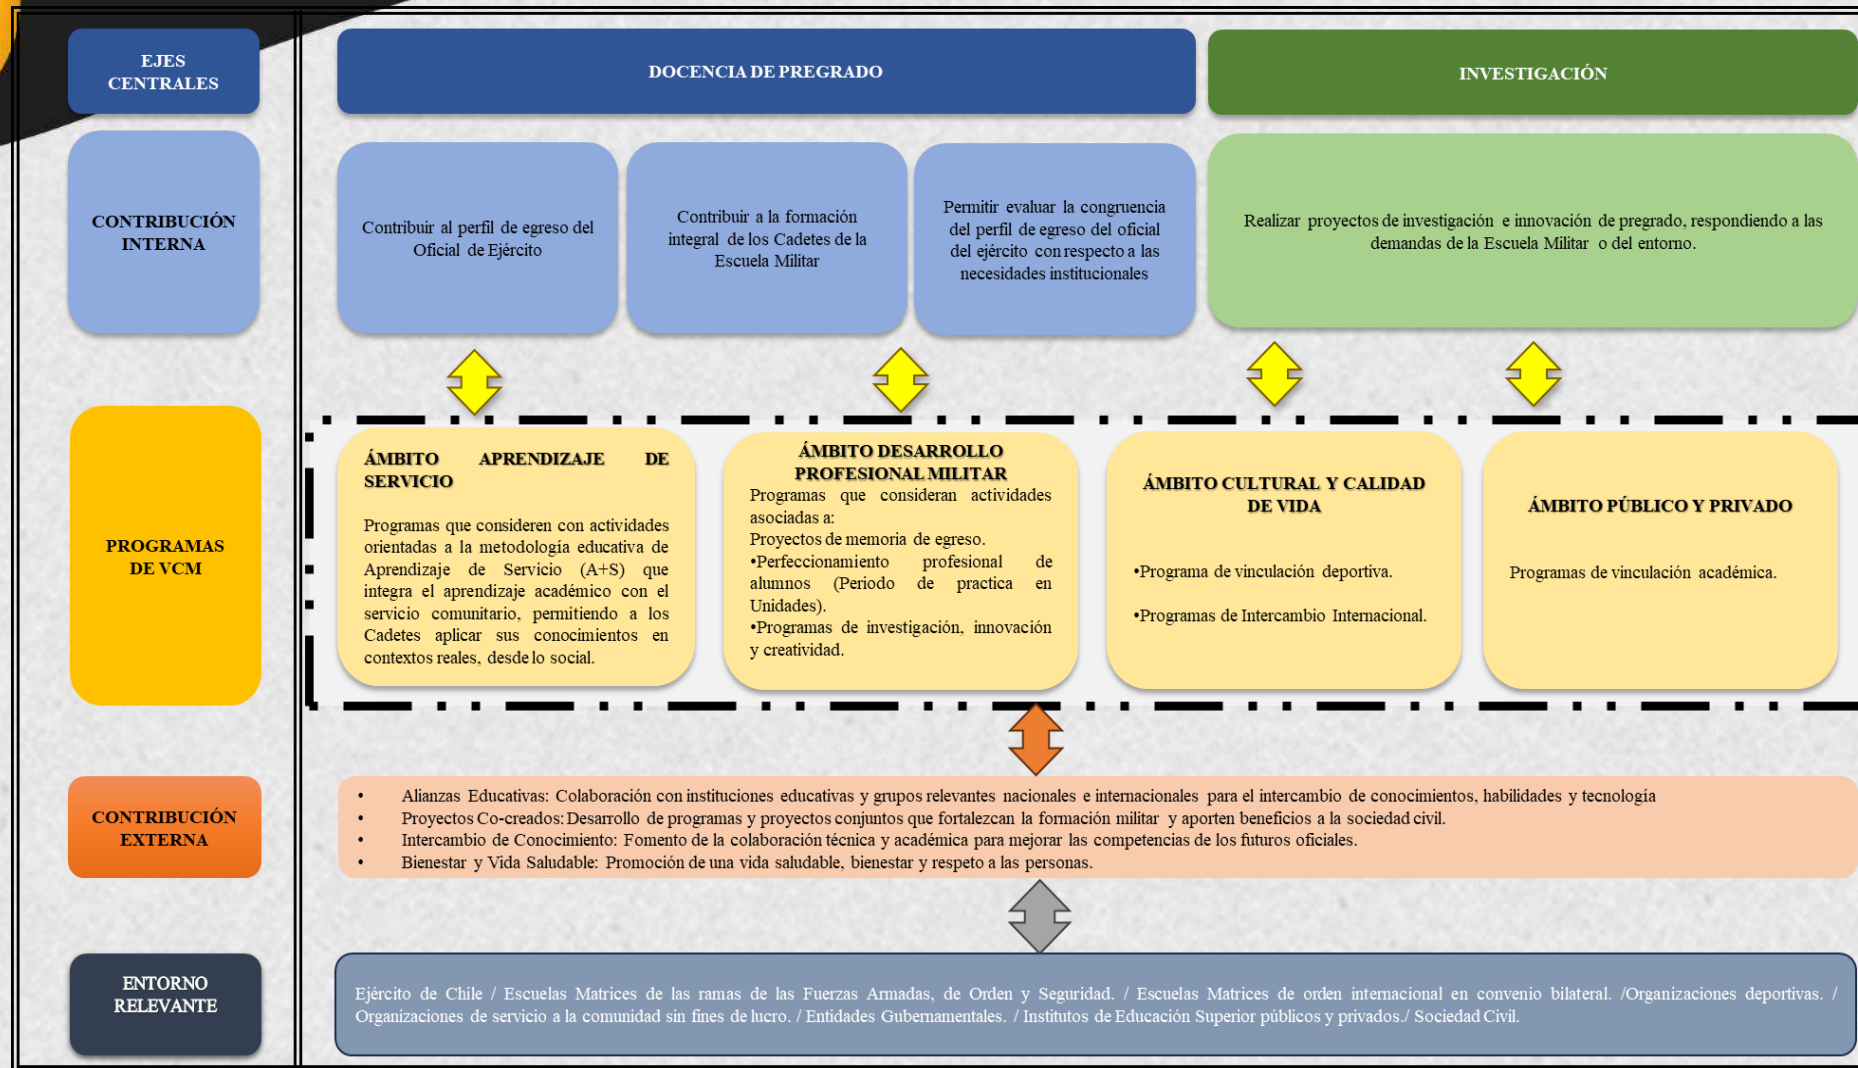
EJES CENTRALES

DOCENCIA DE PREGRADO

INVESTIGACIÓN

CONTRIBUCIÓN INTERNA

Contribuir al perfil de egreso del Oficial de Ejército

Contribuir a la formación integral de los Cadetes de la Escuela Militar

Permitir evaluar la congruencia del perfil de egreso del oficial del ejército con respecto a las necesidades institucionales

Realizar proyectos de investigación e innovación de pregrado, respondiendo a las demandas de la Escuela Militar o del entorno.

PROGRAMAS DE VCM

ÁMBITO APRENDIZAJE DE SERVICIO

Programas que consideren con actividades orientadas a la metodología educativa de Aprendizaje de Servicio (A+S) que integra el aprendizaje académico con el servicio comunitario, permitiendo a los Cadetes aplicar sus conocimientos en contextos reales, desde lo social.

ÁMBITO DESARROLLO PROFESIONAL MILITAR

Programas que consideran actividades asociadas a:
Proyectos de memoria de egreso.
•Perfeccionamiento profesional de alumnos (Periodo de practica en Unidades).
•Programas de investigación, innovación y creatividad.

ÁMBITO CULTURAL Y CALIDAD DE VIDA

•Programa de vinculación deportiva.

•Programas de Intercambio Internacional.

ÁMBITO PÚBLICO Y PRIVADO

Programas de vinculación académica.

CONTRIBUCIÓN EXTERNA

• Alianzas Educativas: Colaboración con instituciones educativas y grupos relevantes nacionales e internacionales para el intercambio de conocimientos, habilidades y tecnología
• Proyectos Co-creados: Desarrollo de programas y proyectos conjuntos que fortalezcan la formación militar y aporten beneficios a la sociedad civil.
• Intercambio de Conocimiento: Fomento de la colaboración técnica y académica para mejorar las competencias de los futuros oficiales.
• Bienestar y Vida Saludable: Promoción de una vida saludable, bienestar y respeto a las personas.

ENTORNO RELEVANTE

Ejército de Chile / Escuelas Matrices de las ramas de las Fuerzas Armadas, de Orden y Seguridad. / Escuelas Matrices de orden internacional en convenio bilateral. /Organizaciones deportivas. / Organizaciones de servicio a la comunidad sin fines de lucro. / Entidades Gubernamentales. / Institutos de Educación Superior públicos y privados./ Sociedad Civil.